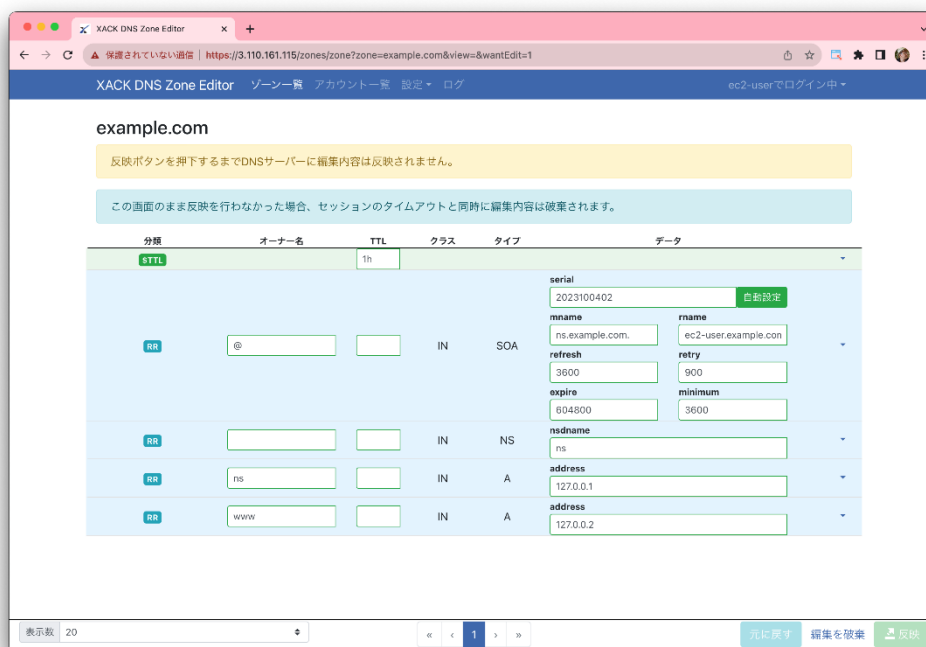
XACK DNS Zone Editor

保護されていない通信 | https://3.110.161.115/zones/zone?zone=example.com&view=&wantEdit=1

XACK DNS Zone Editor ゾーン一覧 アカウント一覧 設定 ログ ec2-userでログイン中

example.com

反映ボタンを押下するまでDNSサーバーに編集内容は反映されません。

この画面のまま反映を行わなかった場合、セッションのタイムアウトと同時に編集内容は破棄されます。

| 分類 | オーナー名 | TTL | クラス | タイプ | データ |
|---|---|---|---|---|---|
| STTL | | 1h | | | |
| RR | @ | | IN | SOA | serial 2023100402 自動設定 mname ns.example.com. rname ec2-user.example.con refresh 3600 retry 900 expire 604800 minimum 3600 |
| RR | | | IN | NS | nsdname ns |
| RR | ns | | IN | A | address 127.0.0.1 |
| RR | www | | IN | A | address 127.0.0.2 |

表示数 20

« ‹ 1 › »

元に戻す 編集を破棄 反映